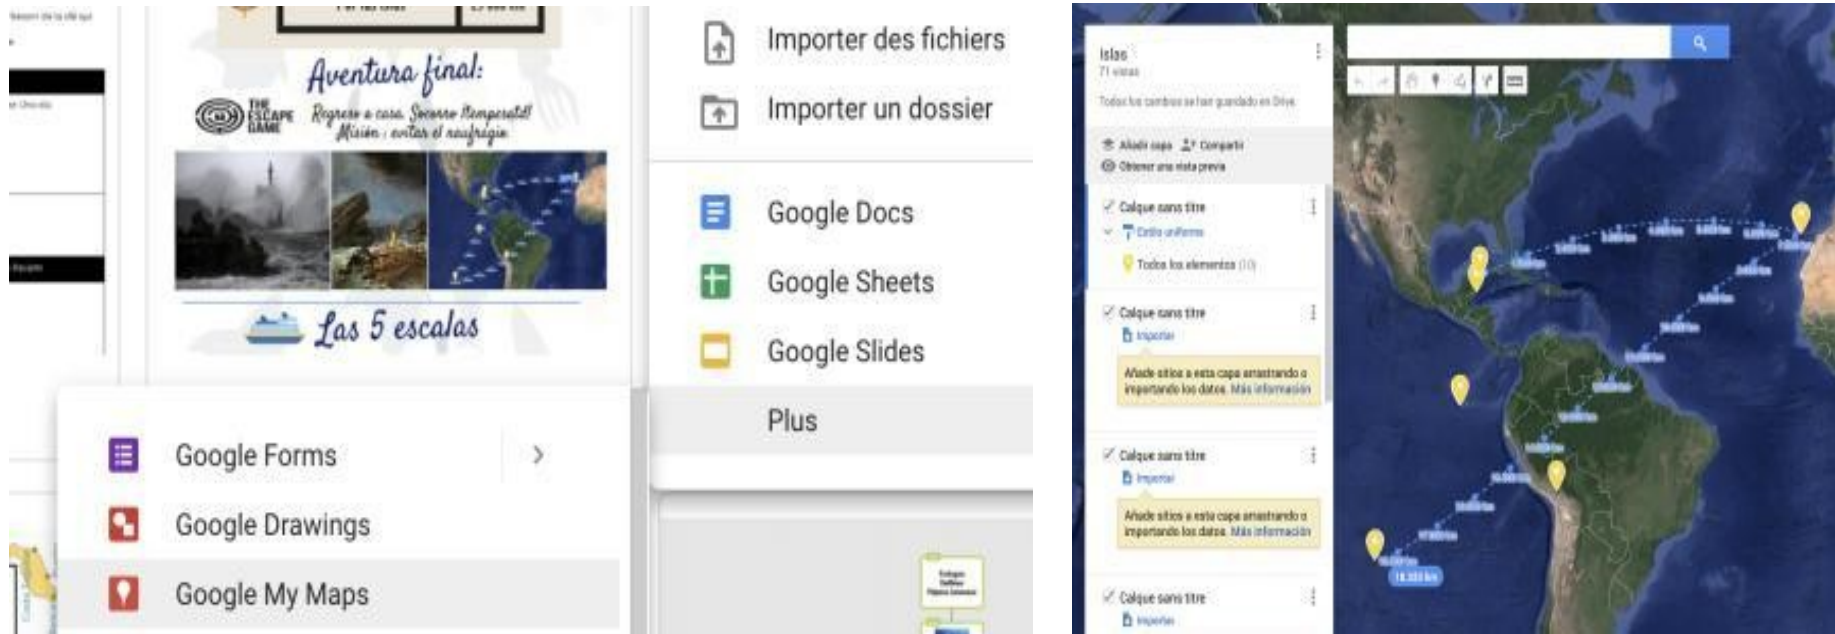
Aventura final:

THE ESCAPE GAME

Regreso a casa. Socorro Tempestad!
Misión : evitar el naufragio

Las 5 escalas

Google Forms

Google Drawings

Google My Maps

Importer des fichiers

Importer un dossier

Google Docs

Google Sheets

Google Slides

Plus

Islas
71 vistas
Todos los cambios se han guardado en Drive

Añadir capa Compartir
Obtener una vista previa

Calque sans titre
Estilo uniforme
Todos los elementos (10)

Calque sans titre
Importar
Añade sitios a esta capa arrastrando o importando los datos. Más información

Calque sans titre
Importar
Añade sitios a esta capa arrastrando o importando los datos. Más información

Calque sans titre
Importar

18.333 km